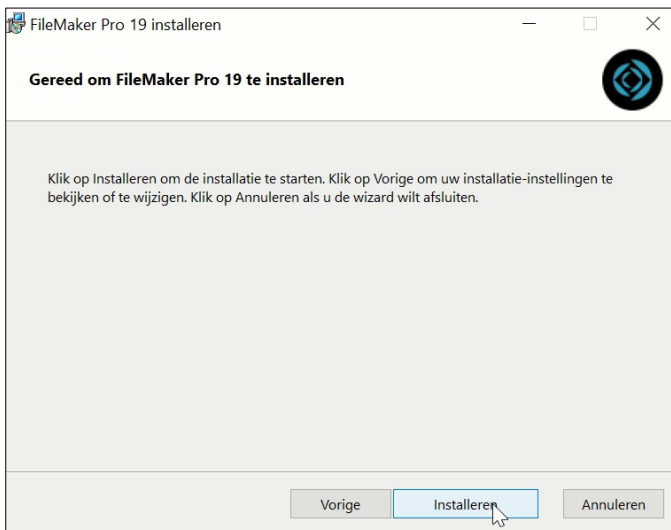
FileMaker Pro 19 installeren

Gereed om FileMaker Pro 19 te installeren

Klik op Installeren om de installatie te starten. Klik op Vorige om uw installatie-instellingen te bekijken of te wijzigen. Klik op Annuleren als u de wizard wilt afsluiten.

Vorige
Installeren
Annuleren